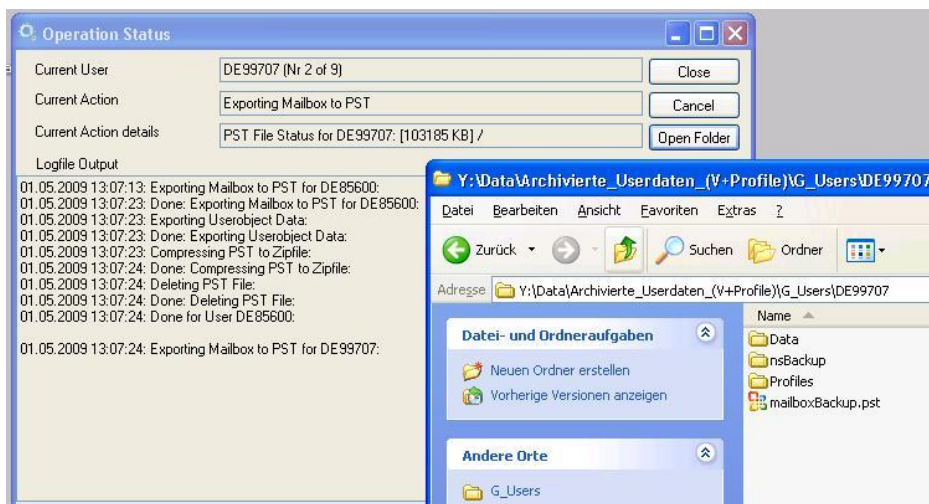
Operation Status

Current User	DE99707 (Nr 2 of 9)	Close
Current Action	Exporting Mailbox to PST	Cancel
Current Action details	PST File Status for DE99707: [103185 KB] /	Open Folder

Logfile Output

01.05.2009 13:07:13: Exporting Mailbox to PST for DE85600:
01.05.2009 13:07:23: Done: Exporting Mailbox to PST for DE85600:
01.05.2009 13:07:23: Exporting Userobject Data:
01.05.2009 13:07:23: Done: Exporting Userobject Data:
01.05.2009 13:07:23: Compressing PST to Zipfile:
01.05.2009 13:07:24: Done: Compressing PST to Zipfile:
01.05.2009 13:07:24: Deleting PST File:
01.05.2009 13:07:24: Done: Deleting PST File:
01.05.2009 13:07:24: Done for User DE85600:

01.05.2009 13:07:24: Exporting Mailbox to PST for DE99707:

Y:\Data\Archivierte_Userdaten_(V+Profile)\G_Users\DE9970

Datei Bearbeiten Ansicht Favoriten Extras ?

Zurück Suchen Ordner

Adresse Y:\Data\Archivierte_Userdaten_(V+Profile)\G_Users\DE99707

Datei- und Ordneraufgaben

Neuen Ordner erstellen
Vorherige Versionen anzeigen

Andere Orte

G_Users

Name
Data
nsBackup
Profiles
mailboxBackup.pst